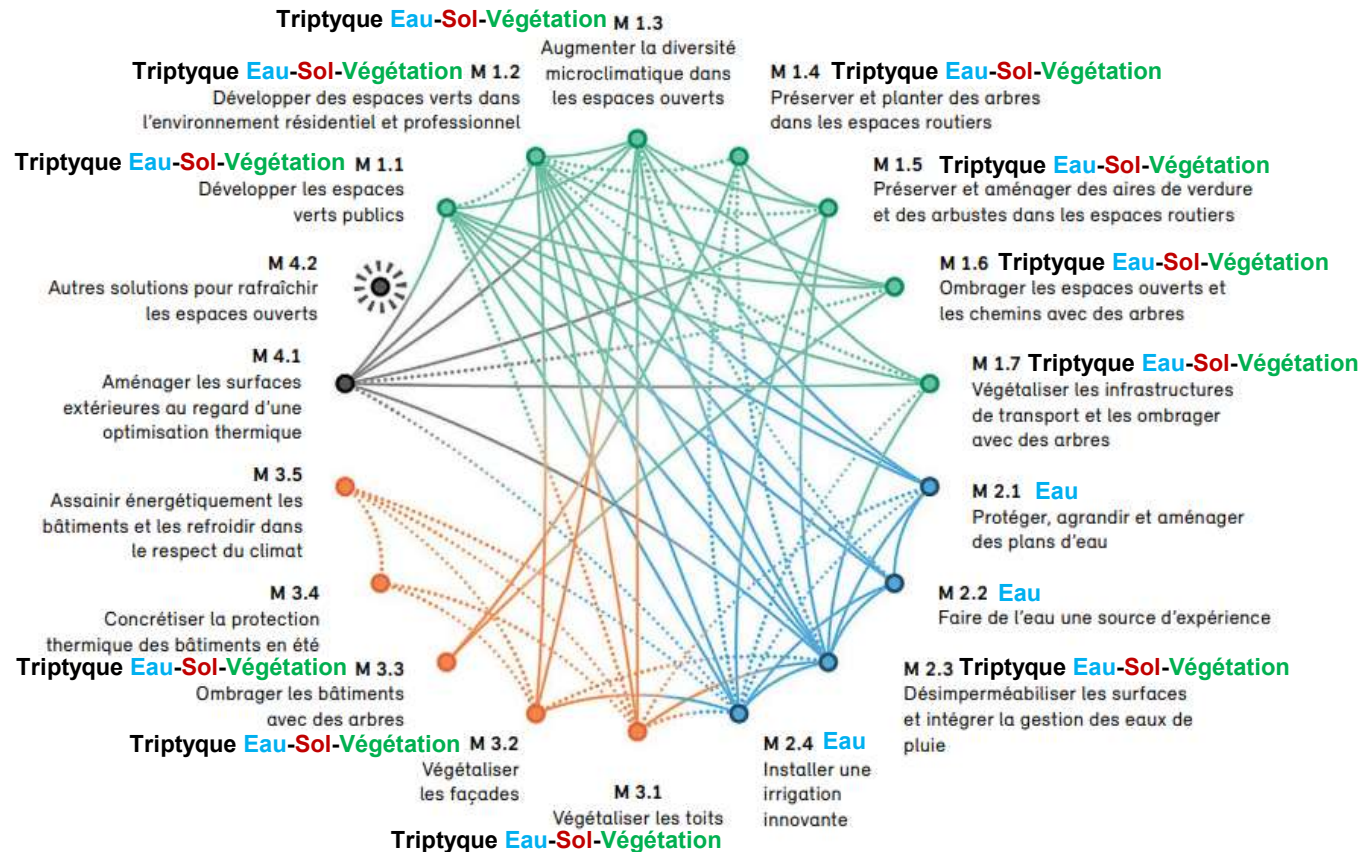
Triptyque Eau-Sol-Végétation M 1.3
Augmenter la diversité microclimatique dans les espaces ouverts

Triptyque Eau-Sol-Végétation M 1.2
Développer des espaces verts dans l'environnement résidentiel et professionnel

M 1.4 Triptyque Eau-Sol-Végétation
Préserver et planter des arbres dans les espaces routiers

Triptyque Eau-Sol-Végétation M 1.1
Développer les espaces verts publics

M 1.5 Triptyque Eau-Sol-Végétation
Préserver et aménager des aires de verdure et des arbustes dans les espaces routiers

M 4.2
Autres solutions pour rafraîchir les espaces ouverts

M 1.6 Triptyque Eau-Sol-Végétation
Ombrager les espaces ouverts et les chemins avec des arbres

M 4.1
Aménager les surfaces extérieures au regard d'une optimisation thermique

M 1.7 Triptyque Eau-Sol-Végétation
Végétaliser les infrastructures de transport et les ombrager avec des arbres

M 3.5
Assainir énergétiquement les bâtiments et les refroidir dans le respect du climat

M 2.1 Eau
Protéger, agrandir et aménager des plans d'eau

M 3.4
Concrétiser la protection thermique des bâtiments en été

M 2.2 Eau
Faire de l'eau une source d'expérience

Triptyque Eau-Sol-Végétation M 3.3
Ombrager les bâtiments avec des arbres

M 2.3 Triptyque Eau-Sol-Végétation
Désimperméabiliser les surfaces et intégrer la gestion des eaux de pluie

Triptyque Eau-Sol-Végétation M 3.2
Végétaliser les façades

M 2.4 Eau
Installer une irrigation innovante

M 3.1
Végétaliser les toits
Triptyque Eau-Sol-Végétation